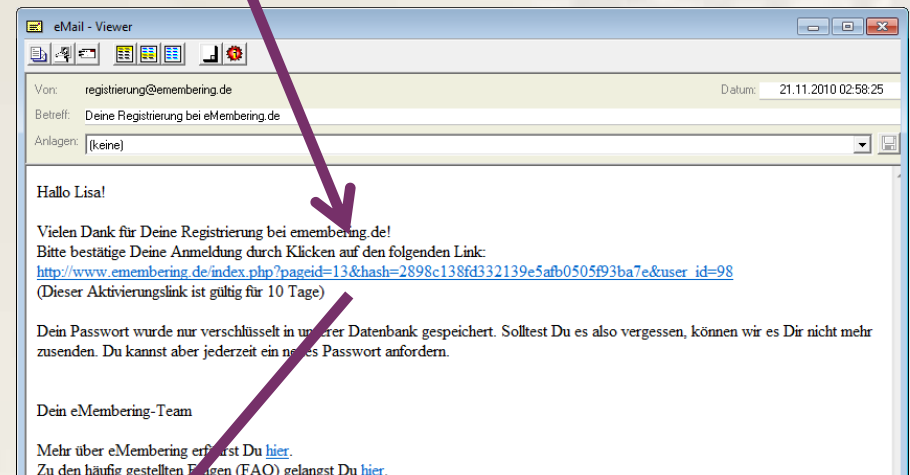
eMail - Viewer

Von: registrierung@emembering.de

Datum: 21.11.2010 02:58:25

Betreff: Deine Registrierung bei eMembering.de

Anlagen: (keine)

Hallo Lisa!

Vielen Dank für Deine Registrierung bei emembering.de!
Bitte bestätige Deine Anmeldung durch Klicken auf den folgenden Link:
http://www.emembering.de/index.php?pageid=13&hash=2898c138fd332139e5afb0505f93ba7e&user_id=98
(Dieser Aktivierungslink ist gültig für 10 Tage)

Dein Passwort wurde nur verschlüsselt in unserer Datenbank gespeichert. Solltest Du es also vergessen, können wir es Dir nicht mehr zusenden. Du kannst aber jederzeit ein neues Passwort anfordern.

Dein eMembering-Team

Mehr über eMembering erfährst Du hier.
Zu den häufig gestellten Fragen (FAQ) gelangst Du hier.